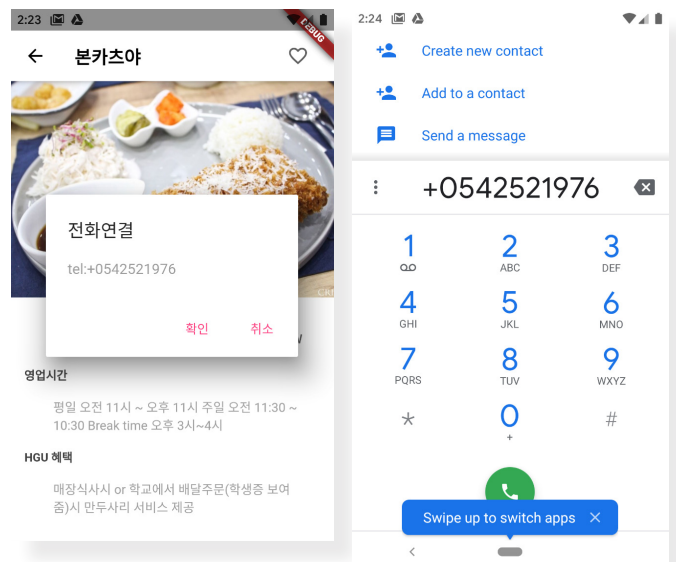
2:23

DEBUG

본카츠야

전화연결

tel:+0542521976

확인 취소

영업시간

평일 오전 11시 ~ 오후 11시 주일 오전 11:30 ~ 10:30 Break time 오후 3시~4시

HGU 혜택

매장식사시 or 학교에서 배달주문(학생증 보여줌)시 만두사리 서비스 제공

2:24

Create new contact

Add to a contact

Send a message

+0542521976

1
2 ABC
3 DEF
4 GHI
5 JKL
6 MNO
7 PQRS
8 TUV
9 WXYZ
*
0 +
#

Swipe up to switch apps